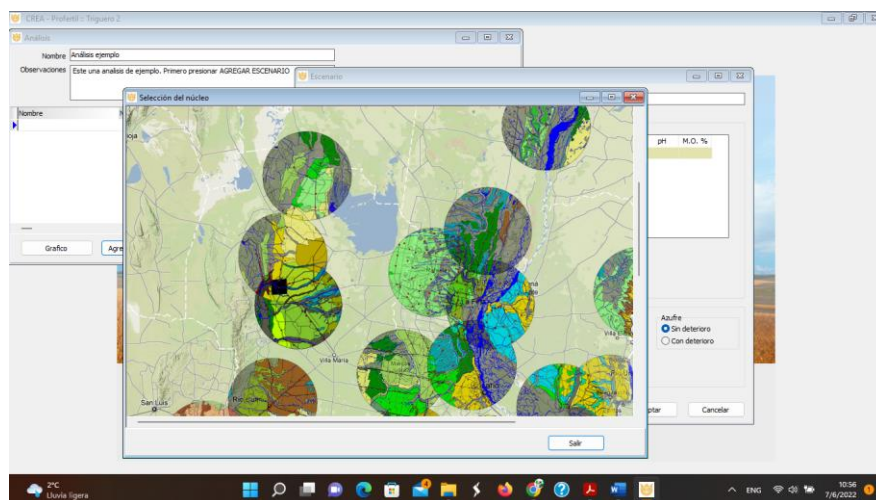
CREA - Profertil - Triguero 2

Análisis

Nombre Análisis ejemplo

Observaciones Este una analisis de ejemplo. Primero presionar AGREGAR ESCENARIO

Nombre

Grafico

Agre

Escenario

pH M.O. %

Selección del núcleo

Villa María

San Luis

Azufre

Sin deterioro

Con deterioro

ptar

Cancelar

Salir

2°C
Lluvia ligera

ENG

10:56
7/6/2022